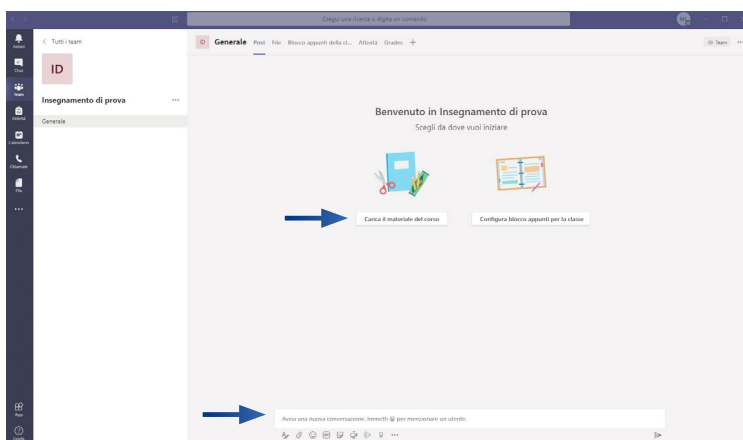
Esegui una ricerca o digita un comando

Attività
Chat
Team
Attività
Calendario
Chiamate
File
...

< Tutti i team
ID
Insegnamento di prova ...
Generale

ID Generale Post File Blocco appunti della cl... Attività Grades +
ID Team

Benvenuto in Insegnamento di prova
Scegli da dove vuoi iniziare

Carica il materiale del corso
Configura blocco appunti per la classe

Avvia una nuova conversazione. Immetti @ per menzionare un utente.

App
Guida